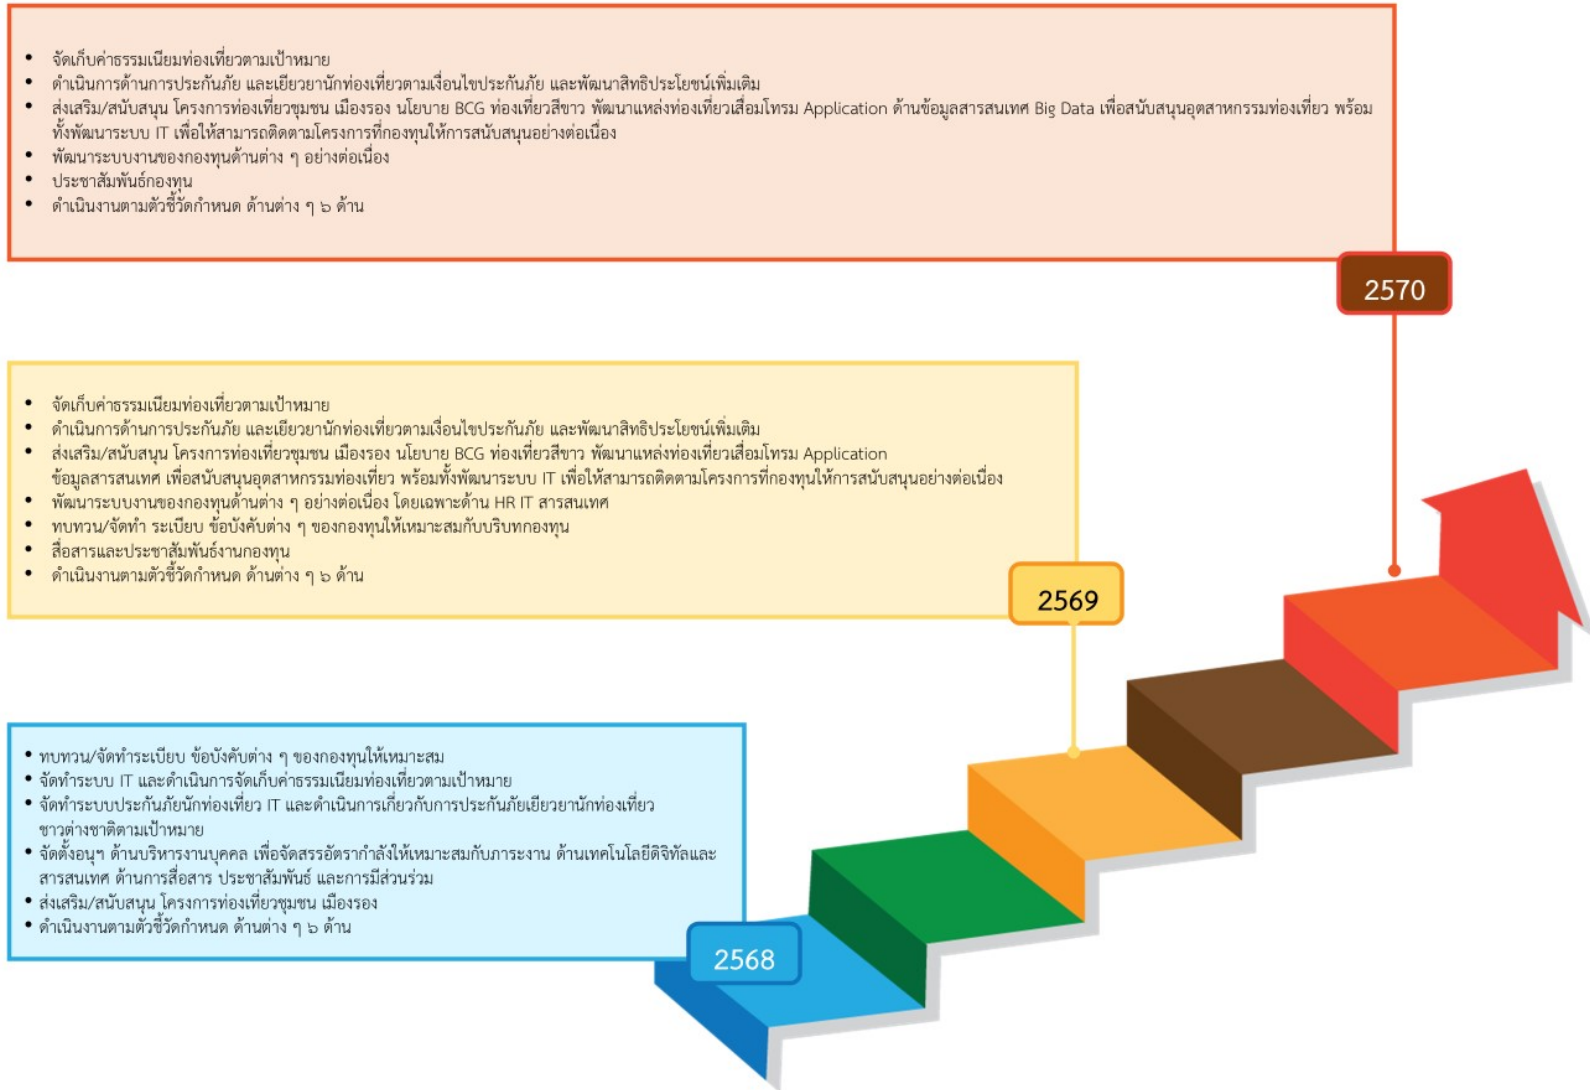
- จัดเก็บค่าธรรมเนียมท่องเที่ยวตามเป้าหมาย
- ดำเนินการด้านการประกันภัย และเยียวยานักท่องเที่ยวตามเงื่อนไขประกันภัย และพัฒนาสิทธิประโยชน์เพิ่มเติม
- ส่งเสริม/สนับสนุน โครงการท่องเที่ยวชุมชน เมืองรอง นโยบาย BCG ท่องเที่ยวสีขาว พัฒนาแหล่งท่องเที่ยวเสื่อมโทรม Application ด้านข้อมูลสารสนเทศ Big Data เพื่อสนับสนุนอุตสาหกรรมท่องเที่ยว พร้อมทั้งพัฒนาระบบ IT เพื่อให้สามารถติดตามโครงการที่กองทุนให้การสนับสนุนอย่างต่อเนื่อง
- พัฒนาระบบงานของกองทุนด้านต่าง ๆ อย่างต่อเนื่อง
- ประชาสัมพันธ์กองทุน
- ดำเนินงานตามตัวชี้วัดกำหนด ด้านต่าง ๆ ๖ ด้าน

2570

- จัดเก็บค่าธรรมเนียมท่องเที่ยวตามเป้าหมาย
- ดำเนินการด้านการประกันภัย และเยียวยานักท่องเที่ยวตามเงื่อนไขประกันภัย และพัฒนาสิทธิประโยชน์เพิ่มเติม
- ส่งเสริม/สนับสนุน โครงการท่องเที่ยวชุมชน เมืองรอง นโยบาย BCG ท่องเที่ยวสีขาว พัฒนาแหล่งท่องเที่ยวเสื่อมโทรม Application ข้อมูลสารสนเทศ เพื่อสนับสนุนอุตสาหกรรมท่องเที่ยว พร้อมทั้งพัฒนาระบบ IT เพื่อให้สามารถติดตามโครงการที่กองทุนให้การสนับสนุนอย่างต่อเนื่อง
- พัฒนาระบบงานของกองทุนด้านต่าง ๆ อย่างต่อเนื่อง โดยเฉพาะด้าน HR IT สารสนเทศ
- ทบทวน/จัดทำ ระเบียบ ข้อบังคับต่าง ๆ ของกองทุนให้เหมาะสมกับบริบทกองทุน
- สื่อสารและประชาสัมพันธ์งานกองทุน
- ดำเนินงานตามตัวชี้วัดกำหนด ด้านต่าง ๆ ๖ ด้าน

2569

- ทบทวน/จัดทำระเบียบ ข้อบังคับต่าง ๆ ของกองทุนให้เหมาะสม
- จัดทำระบบ IT และดำเนินการจัดเก็บค่าธรรมเนียมท่องเที่ยวตามเป้าหมาย
- จัดทำระบบประกันภัยนักท่องเที่ยว IT และดำเนินการเกี่ยวกับการประกันภัยเยียวยานักท่องเที่ยวชาวต่างชาติตามเป้าหมาย
- จัดตั้งอนุฯ ด้านบริหารงานบุคคล เพื่อจัดสรรอัตรากำลังให้เหมาะสมกับภาระงาน ด้านเทคโนโลยีดิจิทัลและสารสนเทศ ด้านการสื่อสาร ประชาสัมพันธ์ และการมีส่วนร่วม
- ส่งเสริม/สนับสนุน โครงการท่องเที่ยวชุมชน เมืองรอง
- ดำเนินงานตามตัวชี้วัดกำหนด ด้านต่าง ๆ ๖ ด้าน

2568